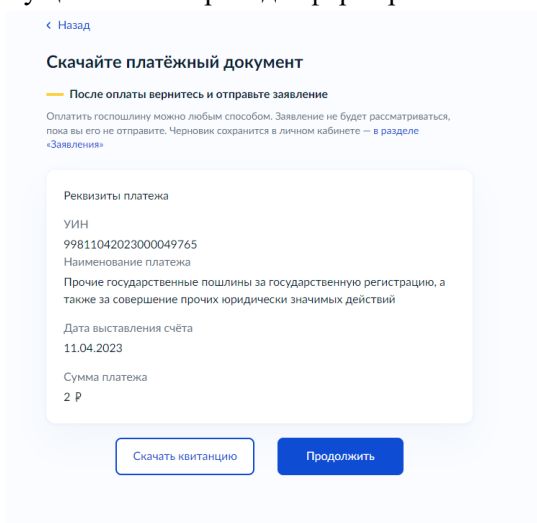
‹ Назад

Скачайте платёжный документ

После оплаты вернитесь и отправьте заявление

Оплатить госпошлину можно любым способом. Заявление не будет рассматриваться, пока вы его не отправите. Черновик сохранится в личном кабинете — в разделе «Заявления»

Реквизиты платежа

УИН
99811042023000049765

Наименование платежа
Прочие государственные пошлины за государственную регистрацию, а также за совершение прочих юридически значимых действий

Дата выставления счёта
11.04.2023

Сумма платежа
2 ₽

Скачать квитанцию

Продолжить